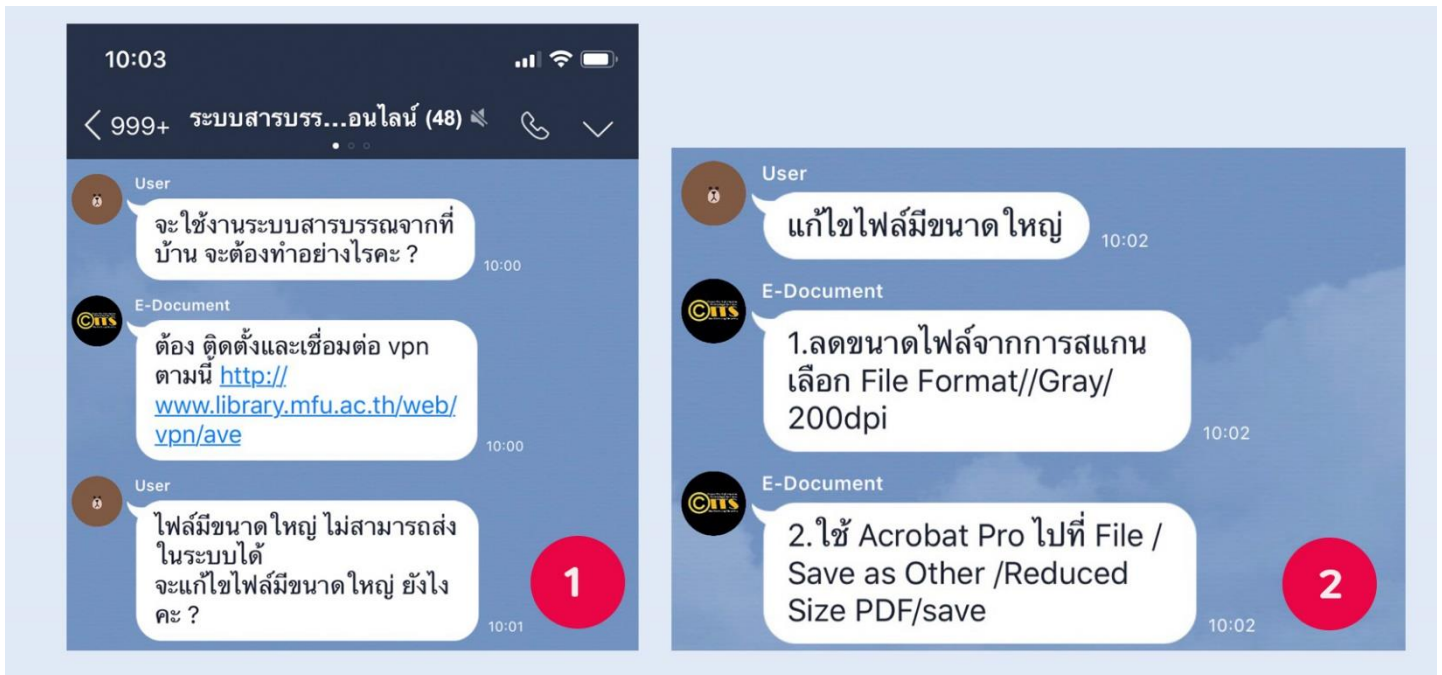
10:03

999+ ระบบสารบรร...อนไลน์ (48)

User
จะใช้งานระบบสารบรรณจากที่บ้าน จะต้องทำอย่างไรคะ ?
10:00

E-Document
ต้อง ติดตั้งและเชื่อมต่อ vpn ตามนี้ http://www.library.mfu.ac.th/web/vpn/ave
10:00

User
ไฟล์มีขนาดใหญ่ ไม่สามารถส่งในระบบได้
จะแก้ไขไฟล์มีขนาดใหญ่ ยังไงคะ ?
10:01

1

User
แก้ไขไฟล์มีขนาดใหญ่
10:02

E-Document
1.ลดขนาดไฟล์จากการสแกน เลือก File Format//Gray/200dpi
10:02

E-Document
2.ใช้ Acrobat Pro ไปที่ File / Save as Other /Reduced Size PDF/save
10:02

2